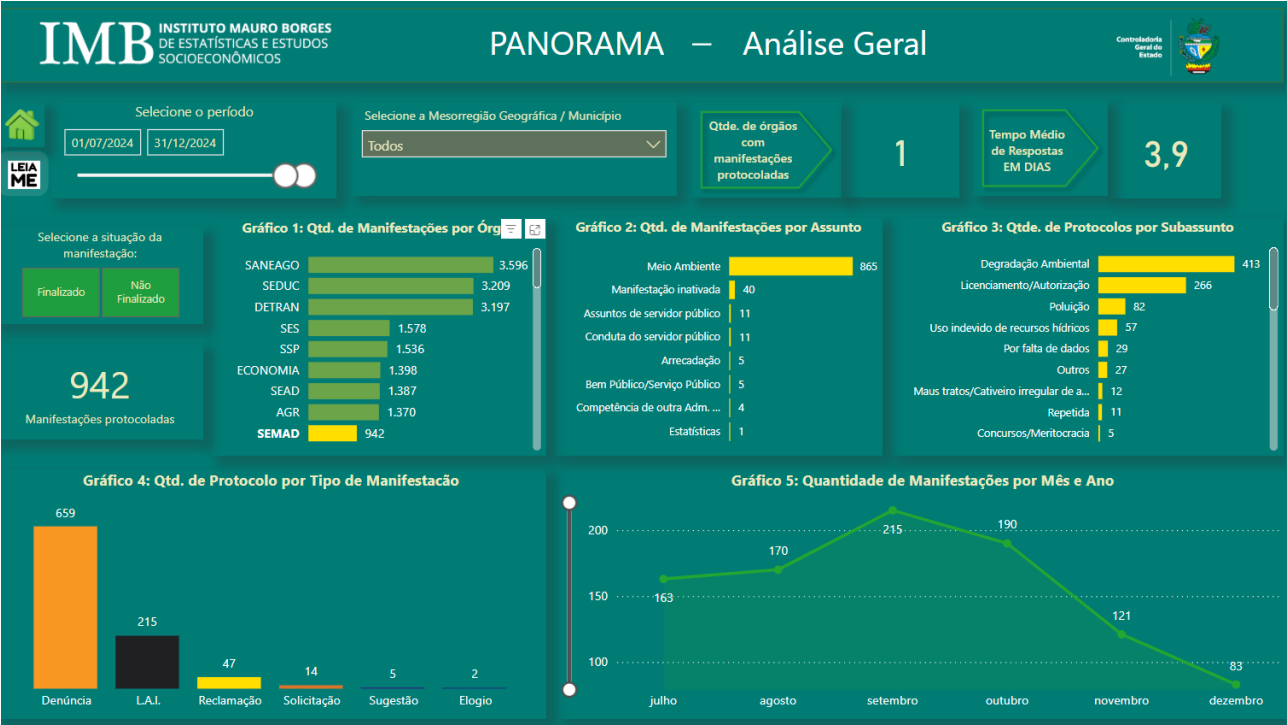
IMB INSTITUTO MAURO BORGES DE ESTATÍSTICAS E ESTUDOS SOCIOECONÔMICOS

PANORAMA — Análise Geral

Controladoria Geral do Estado

LEIA ME

Selecione o período
01/07/2024 31/12/2024

Selecione a Mesorregião Geográfica / Município
Todos

Qtde. de órgãos com manifestações protocoladas
1

Tempo Médio de Respostas EM DIAS
3,9

Selecione a situação da manifestação:
Finalizado
Não Finalizado

942
Manifestações protocoladas

Gráfico 1: Qtd. de Manifestações por Órg

| | |
|---|---|
| SANEAGO | 3.596 |
| SEDUC | 3.209 |
| DETRAN | 3.197 |
| SES | 1.578 |
| SSP | 1.536 |
| ECONOMIA | 1.398 |
| SEAD | 1.387 |
| AGR | 1.370 |
| SEMAD | 942 |

Gráfico 2: Qtd. de Manifestações por Assunto

| | |
|---|---|
| Meio Ambiente | 865 |
| Manifestação inativada | 40 |
| Assuntos de servidor público | 11 |
| Conduta do servidor público | 11 |
| Arrecadação | 5 |
| Bem Público/Serviço Público | 5 |
| Competência de outra Adm. ... | 4 |
| Estatísticas | 1 |

Gráfico 3: Qtde. de Protocolos por Subassunto

| | |
|---|---|
| Degradação Ambiental | 413 |
| Licenciamento/Autorização | 266 |
| Poluição | 82 |
| Uso indevido de recursos hídricos | 57 |
| Por falta de dados | 29 |
| Outros | 27 |
| Maus tratos/Cativeiro irregular de a... | 12 |
| Repetida | 11 |
| Concursos/Meritocracia | 5 |

Gráfico 4: Qtd. de Protocolo por Tipo de Manifestacão

| | |
|---|---|
| Denúncia | 659 |
| L.A.I. | 215 |
| Reclamação | 47 |
| Solicitação | 14 |
| Sugestão | 5 |
| Elogio | 2 |

Gráfico 5: Quantidade de Manifestações por Mês e Ano

200
150
100

| | |
|---|---|
| julho | 163 |
| agosto | 170 |
| setembro | 215 |
| outubro | 190 |
| novembro | 121 |
| dezembro | 83 |